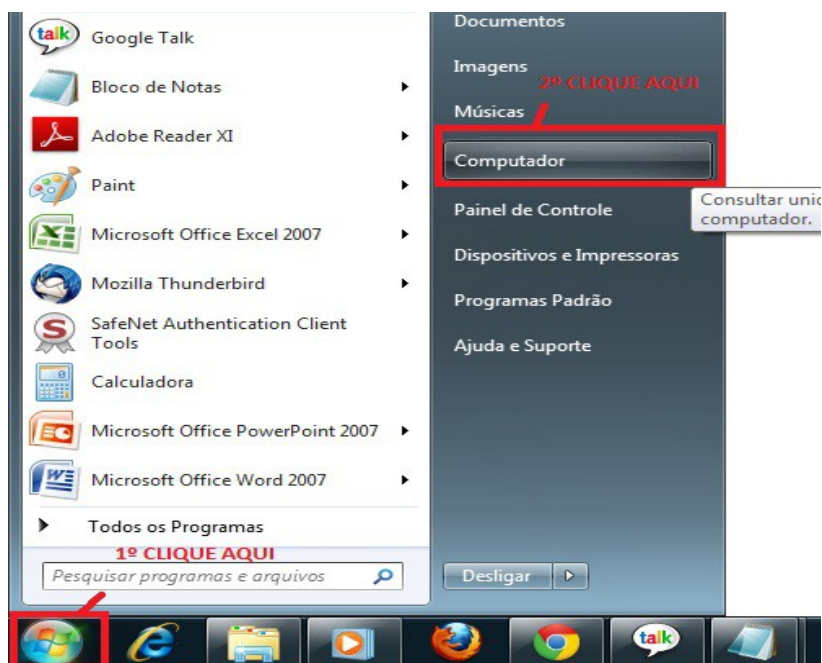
talk Google Talk
Bloco de Notas
Adobe Reader XI
Paint
Microsoft Office Excel 2007
Mozilla Thunderbird
SafeNet Authentication Client Tools
Calculadora
Microsoft Office PowerPoint 2007
Microsoft Office Word 2007
Todos os Programas
1º CLIQUE AQUI
Pesquisar programas e arquivos

Documentos
Imagens
2º CLIQUE AQUI
Músicas
Computador
Consultar unic computador.
Painel de Controle
Dispositivos e Impressoras
Programas Padrão
Ajuda e Suporte
Desligar

talk